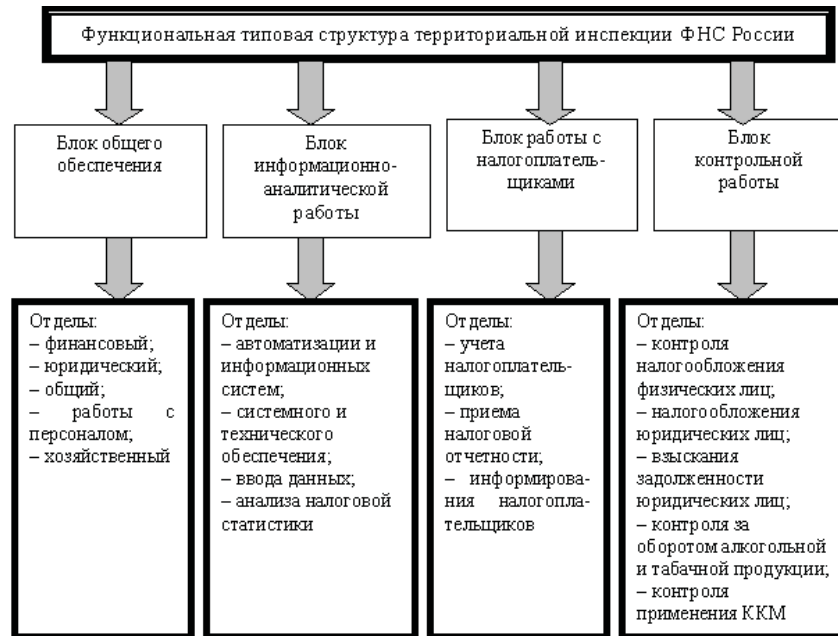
Функциональная типовая структура территориальной инспекции ФНС России

Блок общего обеспечения

Блок информационно-аналитической работы

Блок работы с налогоплательщиками

Блок контрольной работы

Отделы:
– финансовый;
– юридический;
– общий;
– работы с персоналом;
– хозяйственный

Отделы:
– автоматизации и информационных систем;
– системного и технического обеспечения;
– ввода данных;
– анализа налоговой статистики

Отделы:
– учета налогоплательщиков;
– приема налоговой отчетности;
– информирования налогоплательщиков

Отделы:
– контроля налогообложения физических лиц;
– налогообложения юридических лиц;
– взыскания задолженности юридических лиц;
– контроля за оборотом алкогольной и табачной продукции;
– контроля применения ККМ